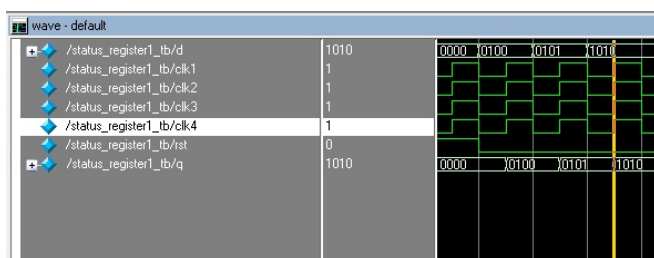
wave - default

/status_register1_tb/d 1010
/status_register1_tb/clk1 1
/status_register1_tb/clk2 1
/status_register1_tb/clk3 1
/status_register1_tb/clk4 1
/status_register1_tb/rst 0
/status_register1_tb/q 1010

0000 0100 0101 1010
0000 0100 0101 1010